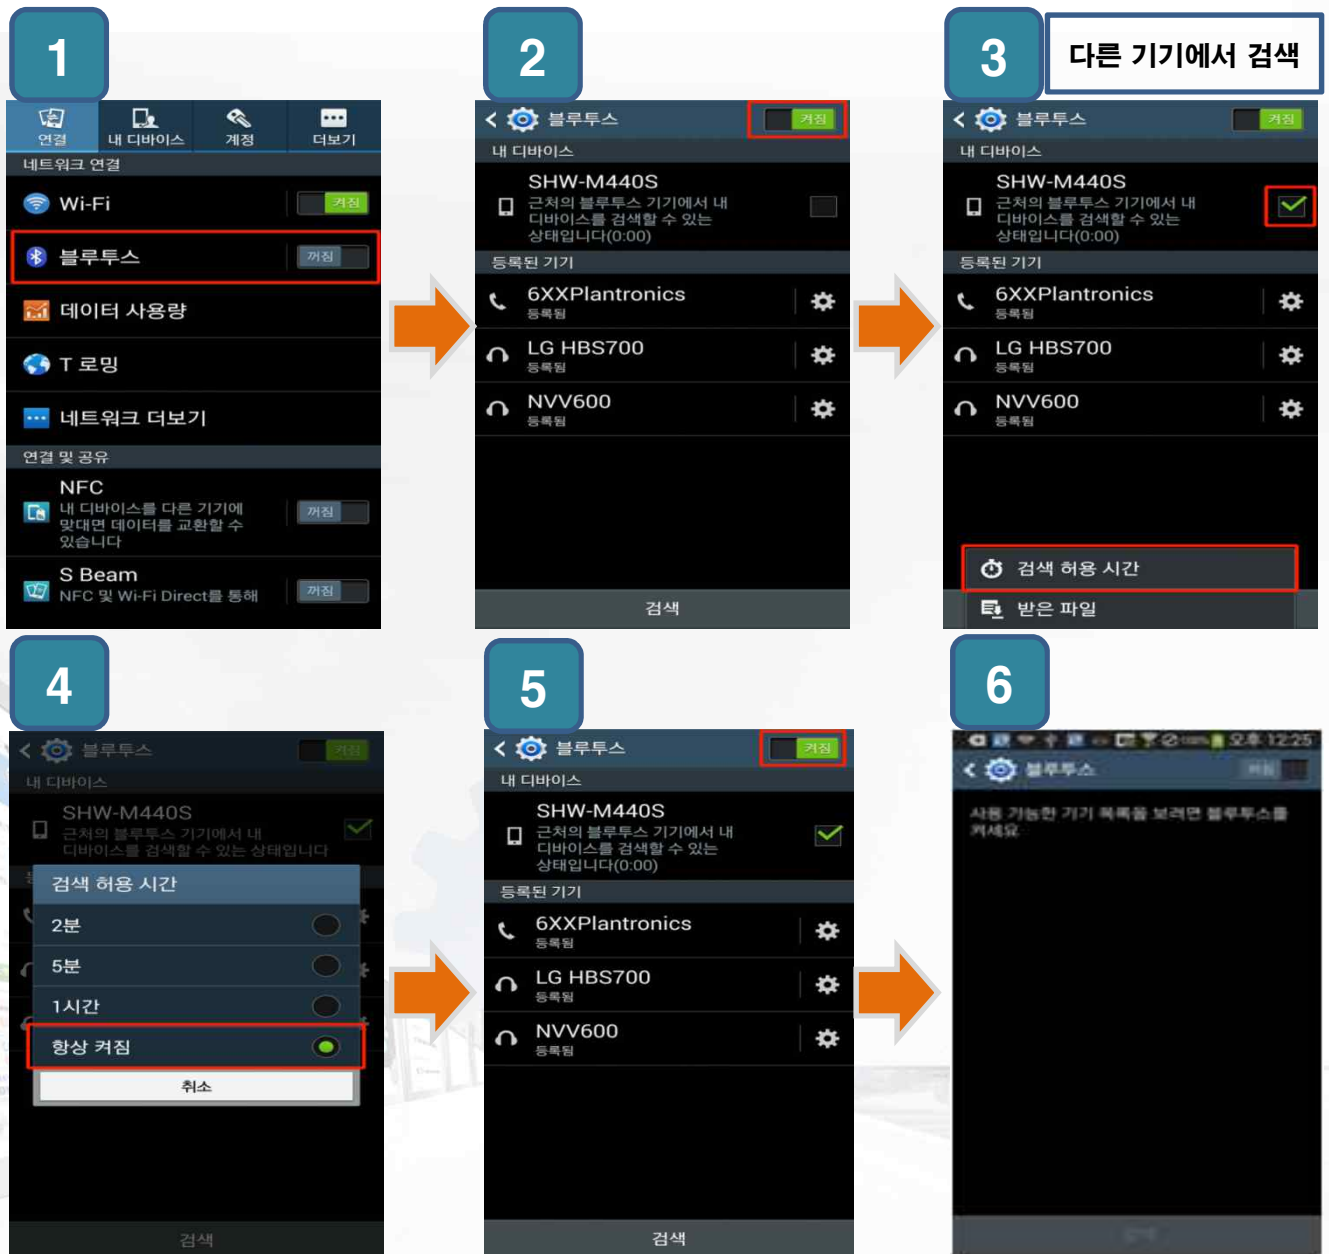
1

연결
내 디바이스
계정
더보기

네트워크 연결

Wi-Fi 켜짐

블루투스 꺼짐

데이터 사용량

T 로밍

네트워크 더보기

연결 및 공유

NFC
내 디바이스를 다른 기기에 맞대면 데이터를 교환할 수 있습니다 꺼짐

S Beam
NFC 및 Wi-Fi Direct를 통해 꺼짐

2

블루투스 켜짐

내 디바이스

SHW-M440S
근처의 블루투스 기기에서 내 디바이스를 검색할 수 있는 상태입니다(0:00)

등록된 기기

6XXPlantronics
등록됨

LG HBS700
등록됨

NVV600
등록됨

검색

3

다른 기기에서 검색

블루투스 켜짐

내 디바이스

SHW-M440S
근처의 블루투스 기기에서 내 디바이스를 검색할 수 있는 상태입니다(0:00)

등록된 기기

6XXPlantronics
등록됨

LG HBS700
등록됨

NVV600
등록됨

검색 허용 시간

받은 파일

4

블루투스 켜짐

내 디바이스

SHW-M440S
근처의 블루투스 기기에서 내 디바이스를 검색할 수 있는 상태입니다

검색 허용 시간

2분

5분

1시간

항상 켜짐

취소

검색

5

블루투스 켜짐

내 디바이스

SHW-M440S
근처의 블루투스 기기에서 내 디바이스를 검색할 수 있는 상태입니다(0:00)

등록된 기기

6XXPlantronics
등록됨

LG HBS700
등록됨

NVV600
등록됨

검색

6

오후 12:25

블루투스 꺼짐

사용 가능한 기기 목록을 보려면 블루투스를 켜세요.

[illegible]